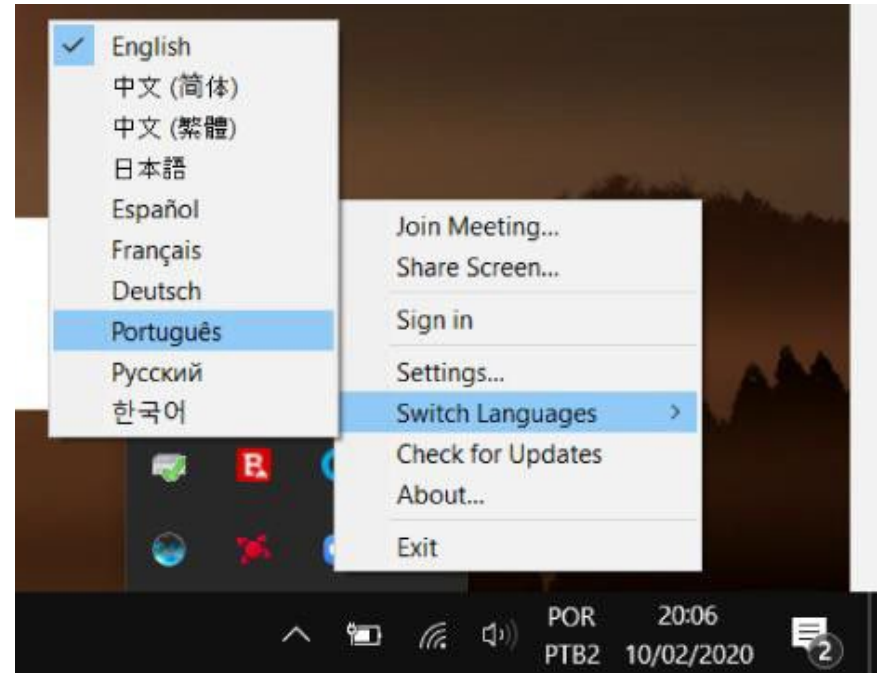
✓ English
中文 (简体)
中文 (繁體)
日本語
Español
Français
Deutsch
Português
Русский
한국어

Join Meeting...
Share Screen...
Sign in
Settings...
Switch Languages >
Check for Updates
About...
Exit

POR
PTB2
20:06
10/02/2020
2